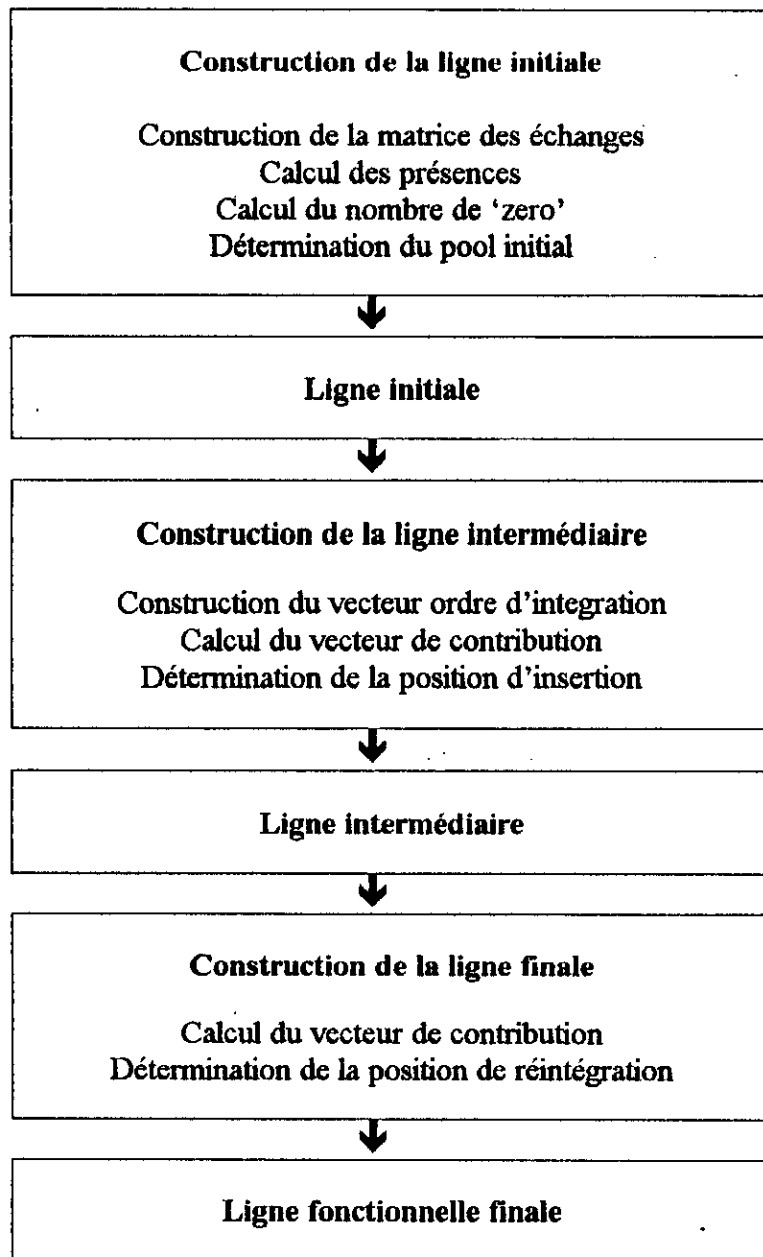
**Construction de la ligne initiale**

Construction de la matrice des échanges
Calcul des présences
Calcul du nombre de 'zero'
Détermination du pool initial

**Ligne initiale**

**Construction de la ligne intermédiaire**

Construction du vecteur ordre d'integration
Calcul du vecteur de contribution
Détermination de la position d'insertion

**Ligne intermédiaire**

**Construction de la ligne finale**

Calcul du vecteur de contribution
Détermination de la position de réintégration

**Ligne fonctionnelle finale**